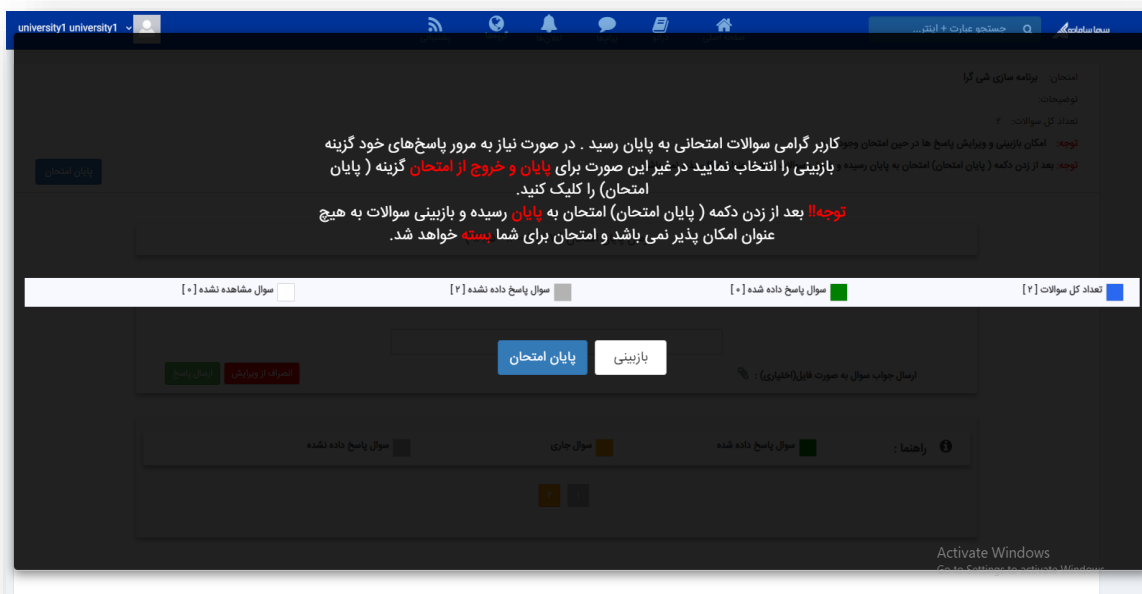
university1 university1

جستجو عبارت + اینتر...

سما سامانه

امتحان: برنامه سازی شی گرا

توضیحات:

تعداد کل سوالات: ۲

توجه: امکان بازبینی و ویرایش پاسخ ها در حین امتحان وجود

توجه: بعد از زدن دکمه ( پایان امتحان) امتحان به پایان رسیده

پایان امتحان

کاربر گرامی سوالات امتحانی به پایان رسید . در صورت نیاز به مرور پاسخ‌های خود گزینه بازبینی را انتخاب نمایید در غیر این صورت برای پایان و خروج از امتحان گزینه ( پایان امتحان) را کلیک کنید.

توجه!! بعد از زدن دکمه ( پایان امتحان) امتحان به پایان رسیده و بازبینی سوالات به هیچ عنوان امکان پذیر نمی باشد و امتحان برای شما بسته خواهد شد.

تعداد کل سوالات [۲]

سوال پاسخ داده شده [۰]

سوال پاسخ داده نشده [۲]

سوال مشاهده نشده [۰]

پایان امتحان

بازبینی

ارسال جواب سوال به صورت فایل(اختیاری) :

انصراف از ویرایش

ارسال پاسخ

راهنما :

سوال پاسخ داده شده

سوال جاری

سوال پاسخ داده نشده

Activate Windows

Go to Settings to activate Windows.